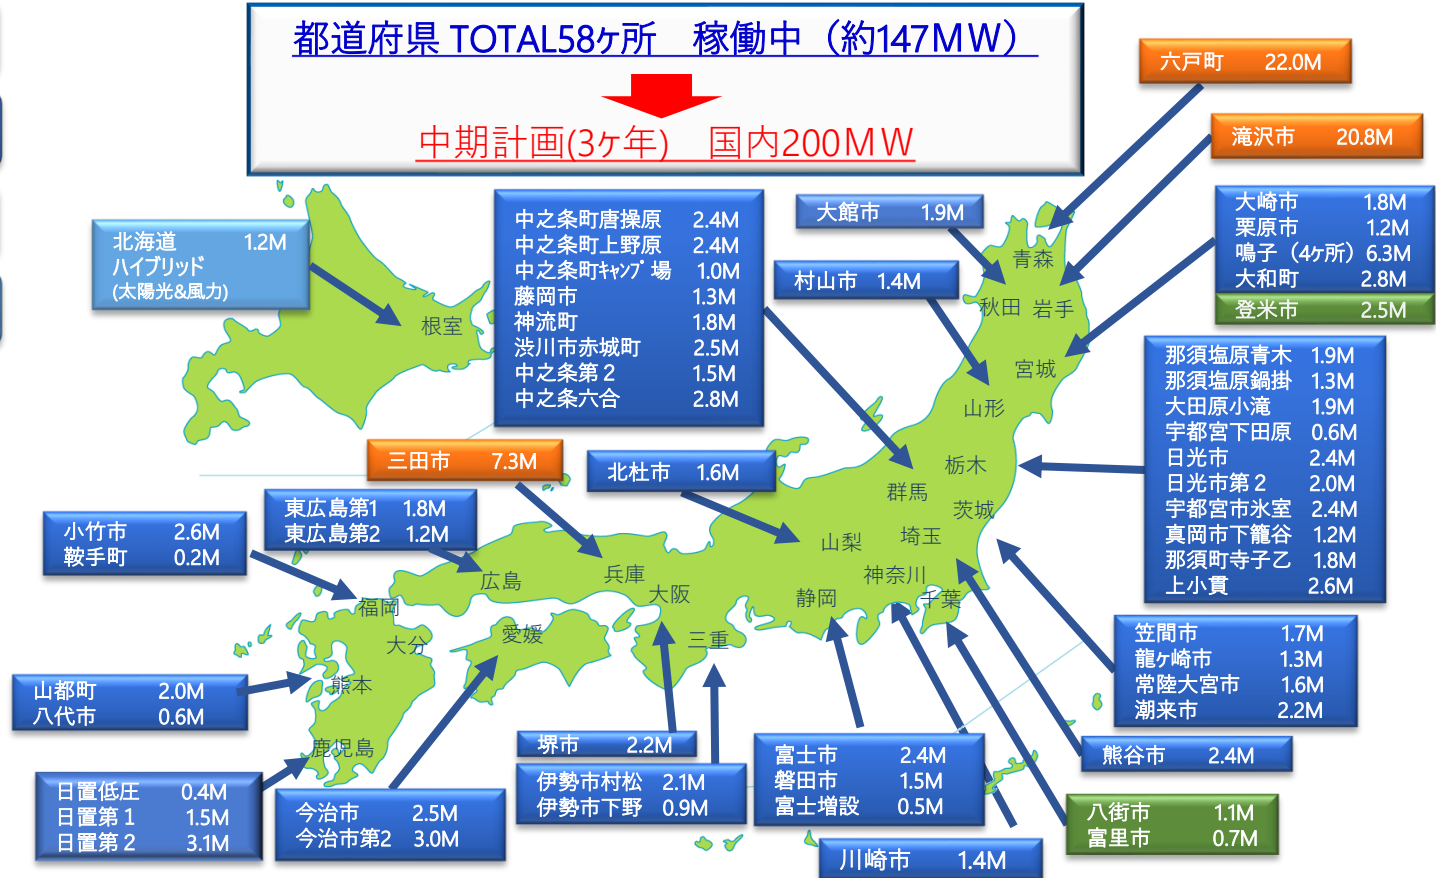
都道府県 TOTAL58ヶ所　稼働中（約147MW）

中期計画(3ヶ年)　国内200MW

六戸町　22.0M

滝沢市　20.8M

大崎市　1.8M
栗原市　1.2M
鳴子（4ヶ所）6.3M
大和町　2.8M
登米市　2.5M

大館市　1.9M

村山市　1.4M

中之条町唐操原　2.4M
中之条町上野原　2.4M
中之条町ｷｬﾝﾌﾟ場　1.0M
藤岡市　1.3M
神流町　1.8M
渋川市赤城町　2.5M
中之条第２　1.5M
中之条六合　2.8M

北海道　1.2M
ハイブリッド
(太陽光&風力)

根室

青森
秋田　岩手
宮城
山形
栃木
群馬
茨城
埼玉
山梨
神奈川
千葉
静岡
三重
大阪
兵庫
広島
愛媛
福岡
大分
熊本
鹿児島

那須塩原青木　1.9M
那須塩原鍋掛　1.3M
大田原小滝　1.9M
宇都宮下田原　0.6M
日光市　2.4M
日光市第２　2.0M
宇都宮市氷室　2.4M
真岡市下籠谷　1.2M
那須町寺子乙　1.8M
上小貫　2.6M

三田市　7.3M

北杜市　1.6M

東広島第1　1.8M
東広島第2　1.2M

小竹市　2.6M
鞍手町　0.2M

笠間市　1.7M
龍ヶ崎市　1.3M
常陸大宮市　1.6M
潮来市　2.2M

山都町　2.0M
八代市　0.6M

堺市　2.2M

伊勢市村松　2.1M
伊勢市下野　0.9M

富士市　2.4M
磐田市　1.5M
富士増設　0.5M

熊谷市　2.4M

日置低圧　0.4M
日置第１　1.5M
日置第２　3.1M

今治市　2.5M
今治市第2　3.0M

八街市　1.1M
富里市　0.7M

川崎市　1.4M